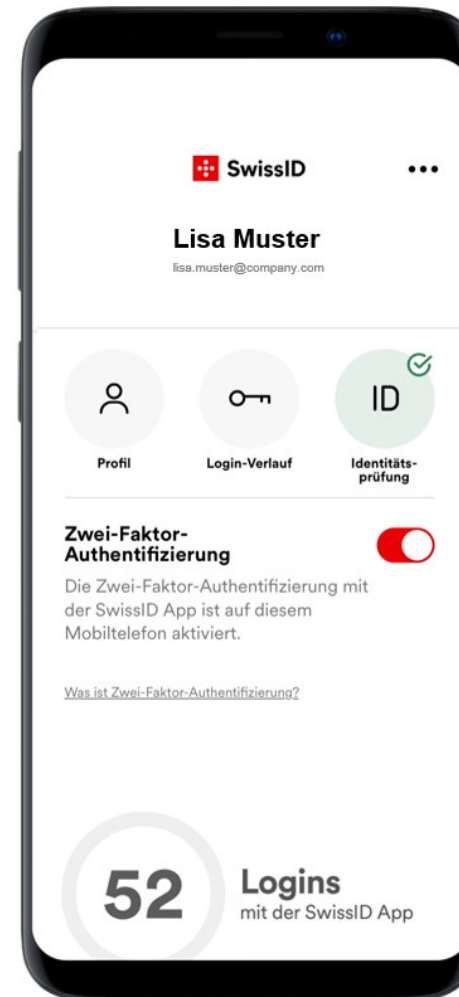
SwissID

•••

Lisa Muster

lisa.muster@company.com

Profil

Login-Verlauf

ID

Identitätsprüfung

Zwei-Faktor-Authentifizierung

Die Zwei-Faktor-Authentifizierung mit der SwissID App ist auf diesem Mobiltelefon aktiviert.

Was ist Zwei-Faktor-Authentifizierung?

52

Logins
mit der SwissID App